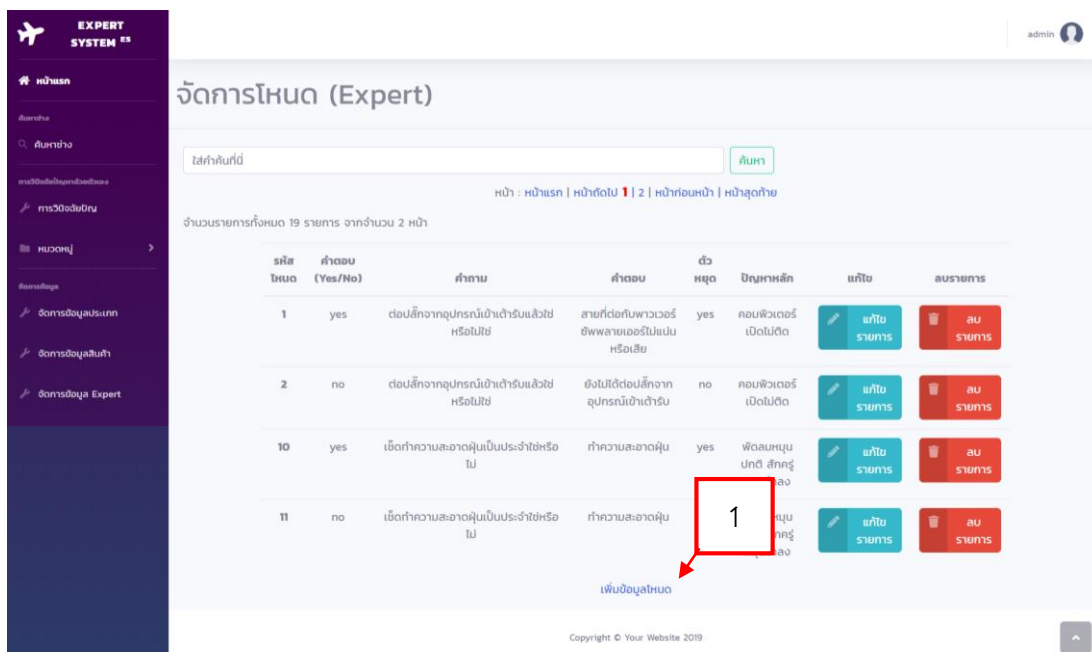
EXPERT SYSTEM ES

หน้าแรก

ค้นหาช่าง

ค้นหาช่าง

การวินิจฉัยปัญหาด้วยตัวเอง

การวินิจฉัยปัญ

หมวดหมู่

จัดการข้อมูล

จัดการข้อมูลประเภท

จัดการข้อมูลสินค้า

จัดการข้อมูล Expert

admin

จัดการโหนด (Expert)

ใส่คำค้นที่นี่

ค้นหา

หน้า : หน้าแรก | หน้าถัดไป 1 | 2 | หน้าก่อนหน้า | หน้าสุดท้าย

จำนวนรายการทั้งหมด 19 รายการ จากจำนวน 2 หน้า

| รหัสโหนด | คำตอบ (Yes/No) | คำถาม | คำตอบ | ตัวหยุด | ปัญหาหลัก | แก้ไข | ลบรายการ |
|---|---|---|---|---|---|---|---|
| 1 | yes | ต่อปลั๊กจากอุปกรณ์เข้าเต้ารับแล้วใช่หรือไม่ใช่ | สายที่ต่อกับพาวเวอร์ซัพพลายเออร์ไม่แน่นหรือเสีย | yes | คอมพิวเตอร์เปิดไม่ติด | แก้ไขรายการ | ลบรายการ |
| 2 | no | ต่อปลั๊กจากอุปกรณ์เข้าเต้ารับแล้วใช่หรือไม่ใช่ | ยังไม่ได้ต่อปลั๊กจากอุปกรณ์เข้าเต้ารับ | no | คอมพิวเตอร์เปิดไม่ติด | แก้ไขรายการ | ลบรายการ |
| 10 | yes | เช็ดทำความสะอาดฝุ่นเป็นประจำใช่หรือไม่ | ทำความสะอาดฝุ่น | yes | พัดลมหมุนปกติ สักครู่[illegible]ลง | แก้ไขรายการ | ลบรายการ |
| 11 | no | เช็ดทำความสะอาดฝุ่นเป็นประจำใช่หรือไม่ | ทำความสะอาดฝุ่น | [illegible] | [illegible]หมุน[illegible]ักครู่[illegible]ลง | แก้ไขรายการ | ลบรายการ |

1

เพิ่มข้อมูลโหนด

Copyright © Your Website 2019